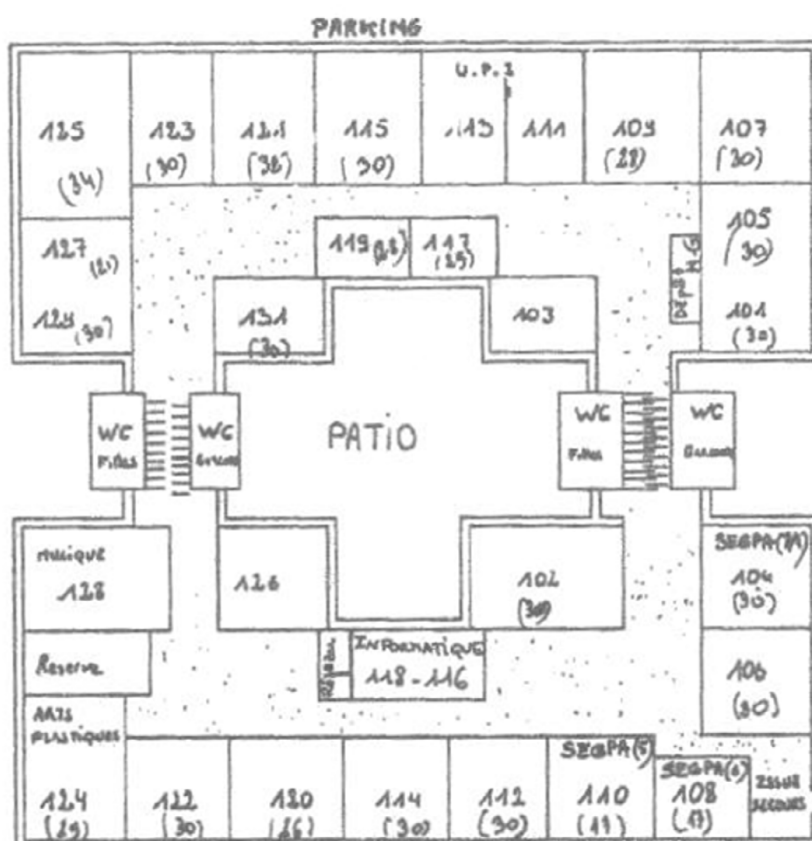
PARKING

U.P.2

125 (34)

123 (30)

121 (32)

115 (30)

113

111

109 (28)

107 (30)

127 (21)

129 (30)

119 (28)

117 (25)

105 (30)

101 (30)

131 (30)

103

WC Filles

WC Garçons

PATIO

WC Filles

WC Garçons

Musique 128

126

102 (30)

SEGPA(14) 104 (30)

Reserve

Informatique 118-116

106 (30)

Arts plastiques

SEGPA(5)

SEGPA(6)

Issue secours

124 (29)

122 (30)

120 (26)

114 (30)

112 (30)

110 (11)

108 (17)